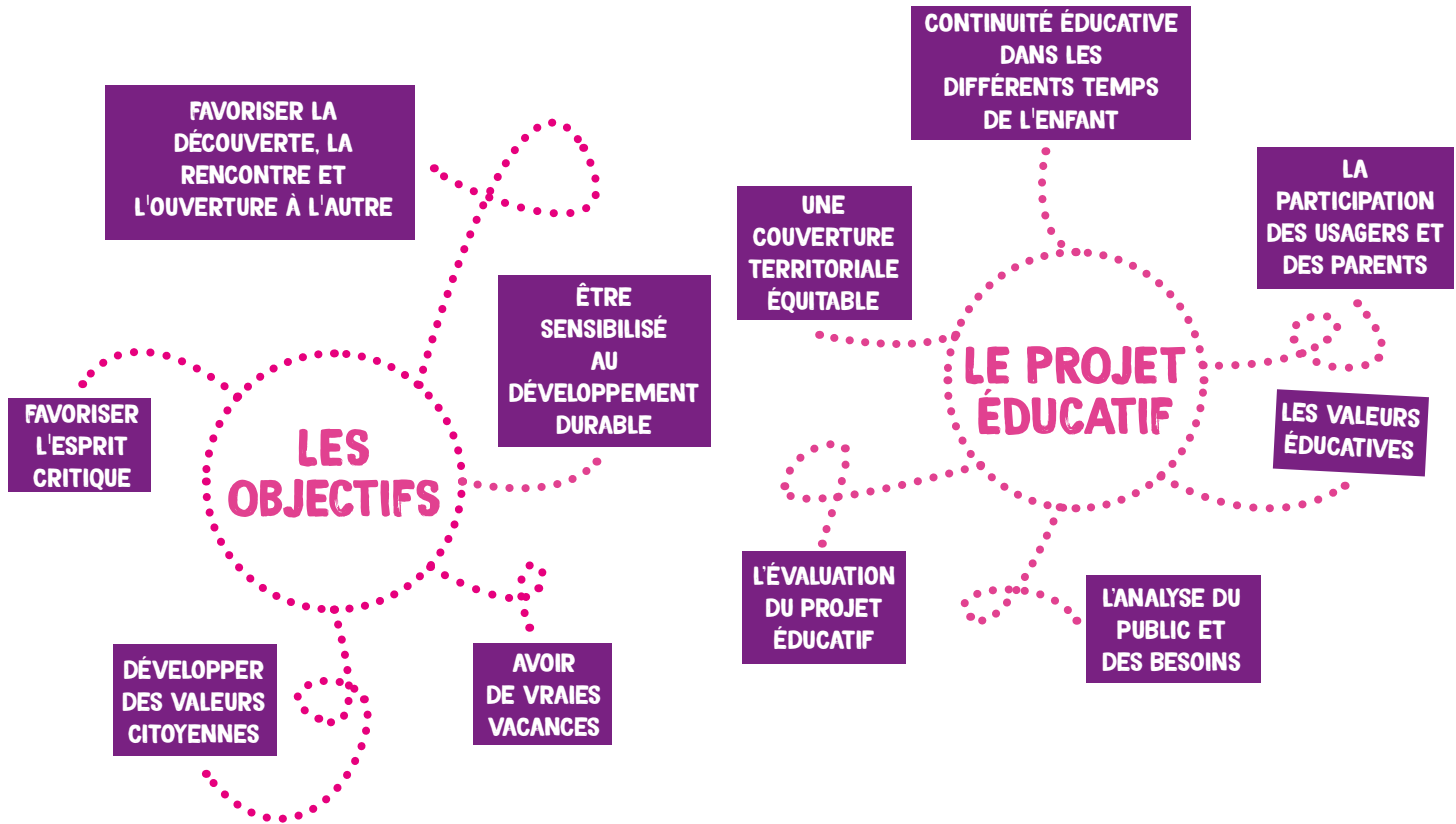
FAVORISER LA DÉCOUVERTE, LA RENCONTRE ET L'OUVERTURE À L'AUTRE

ÊTRE SENSIBILISÉ AU DÉVELOPPEMENT DURABLE

FAVORISER L'ESPRIT CRITIQUE

LES OBJECTIFS

DÉVELOPPER DES VALEURS CITOYENNES

AVOIR DE VRAIES VACANCES

CONTINUITÉ ÉDUCATIVE DANS LES DIFFÉRENTS TEMPS DE L'ENFANT

UNE COUVERTURE TERRITORIALE ÉQUITABLE

LA PARTICIPATION DES USAGERS ET DES PARENTS

LE PROJET ÉDUCATIF

LES VALEURS ÉDUCATIVES

L'ÉVALUATION DU PROJET ÉDUCATIF

L'ANALYSE DU PUBLIC ET DES BESOINS